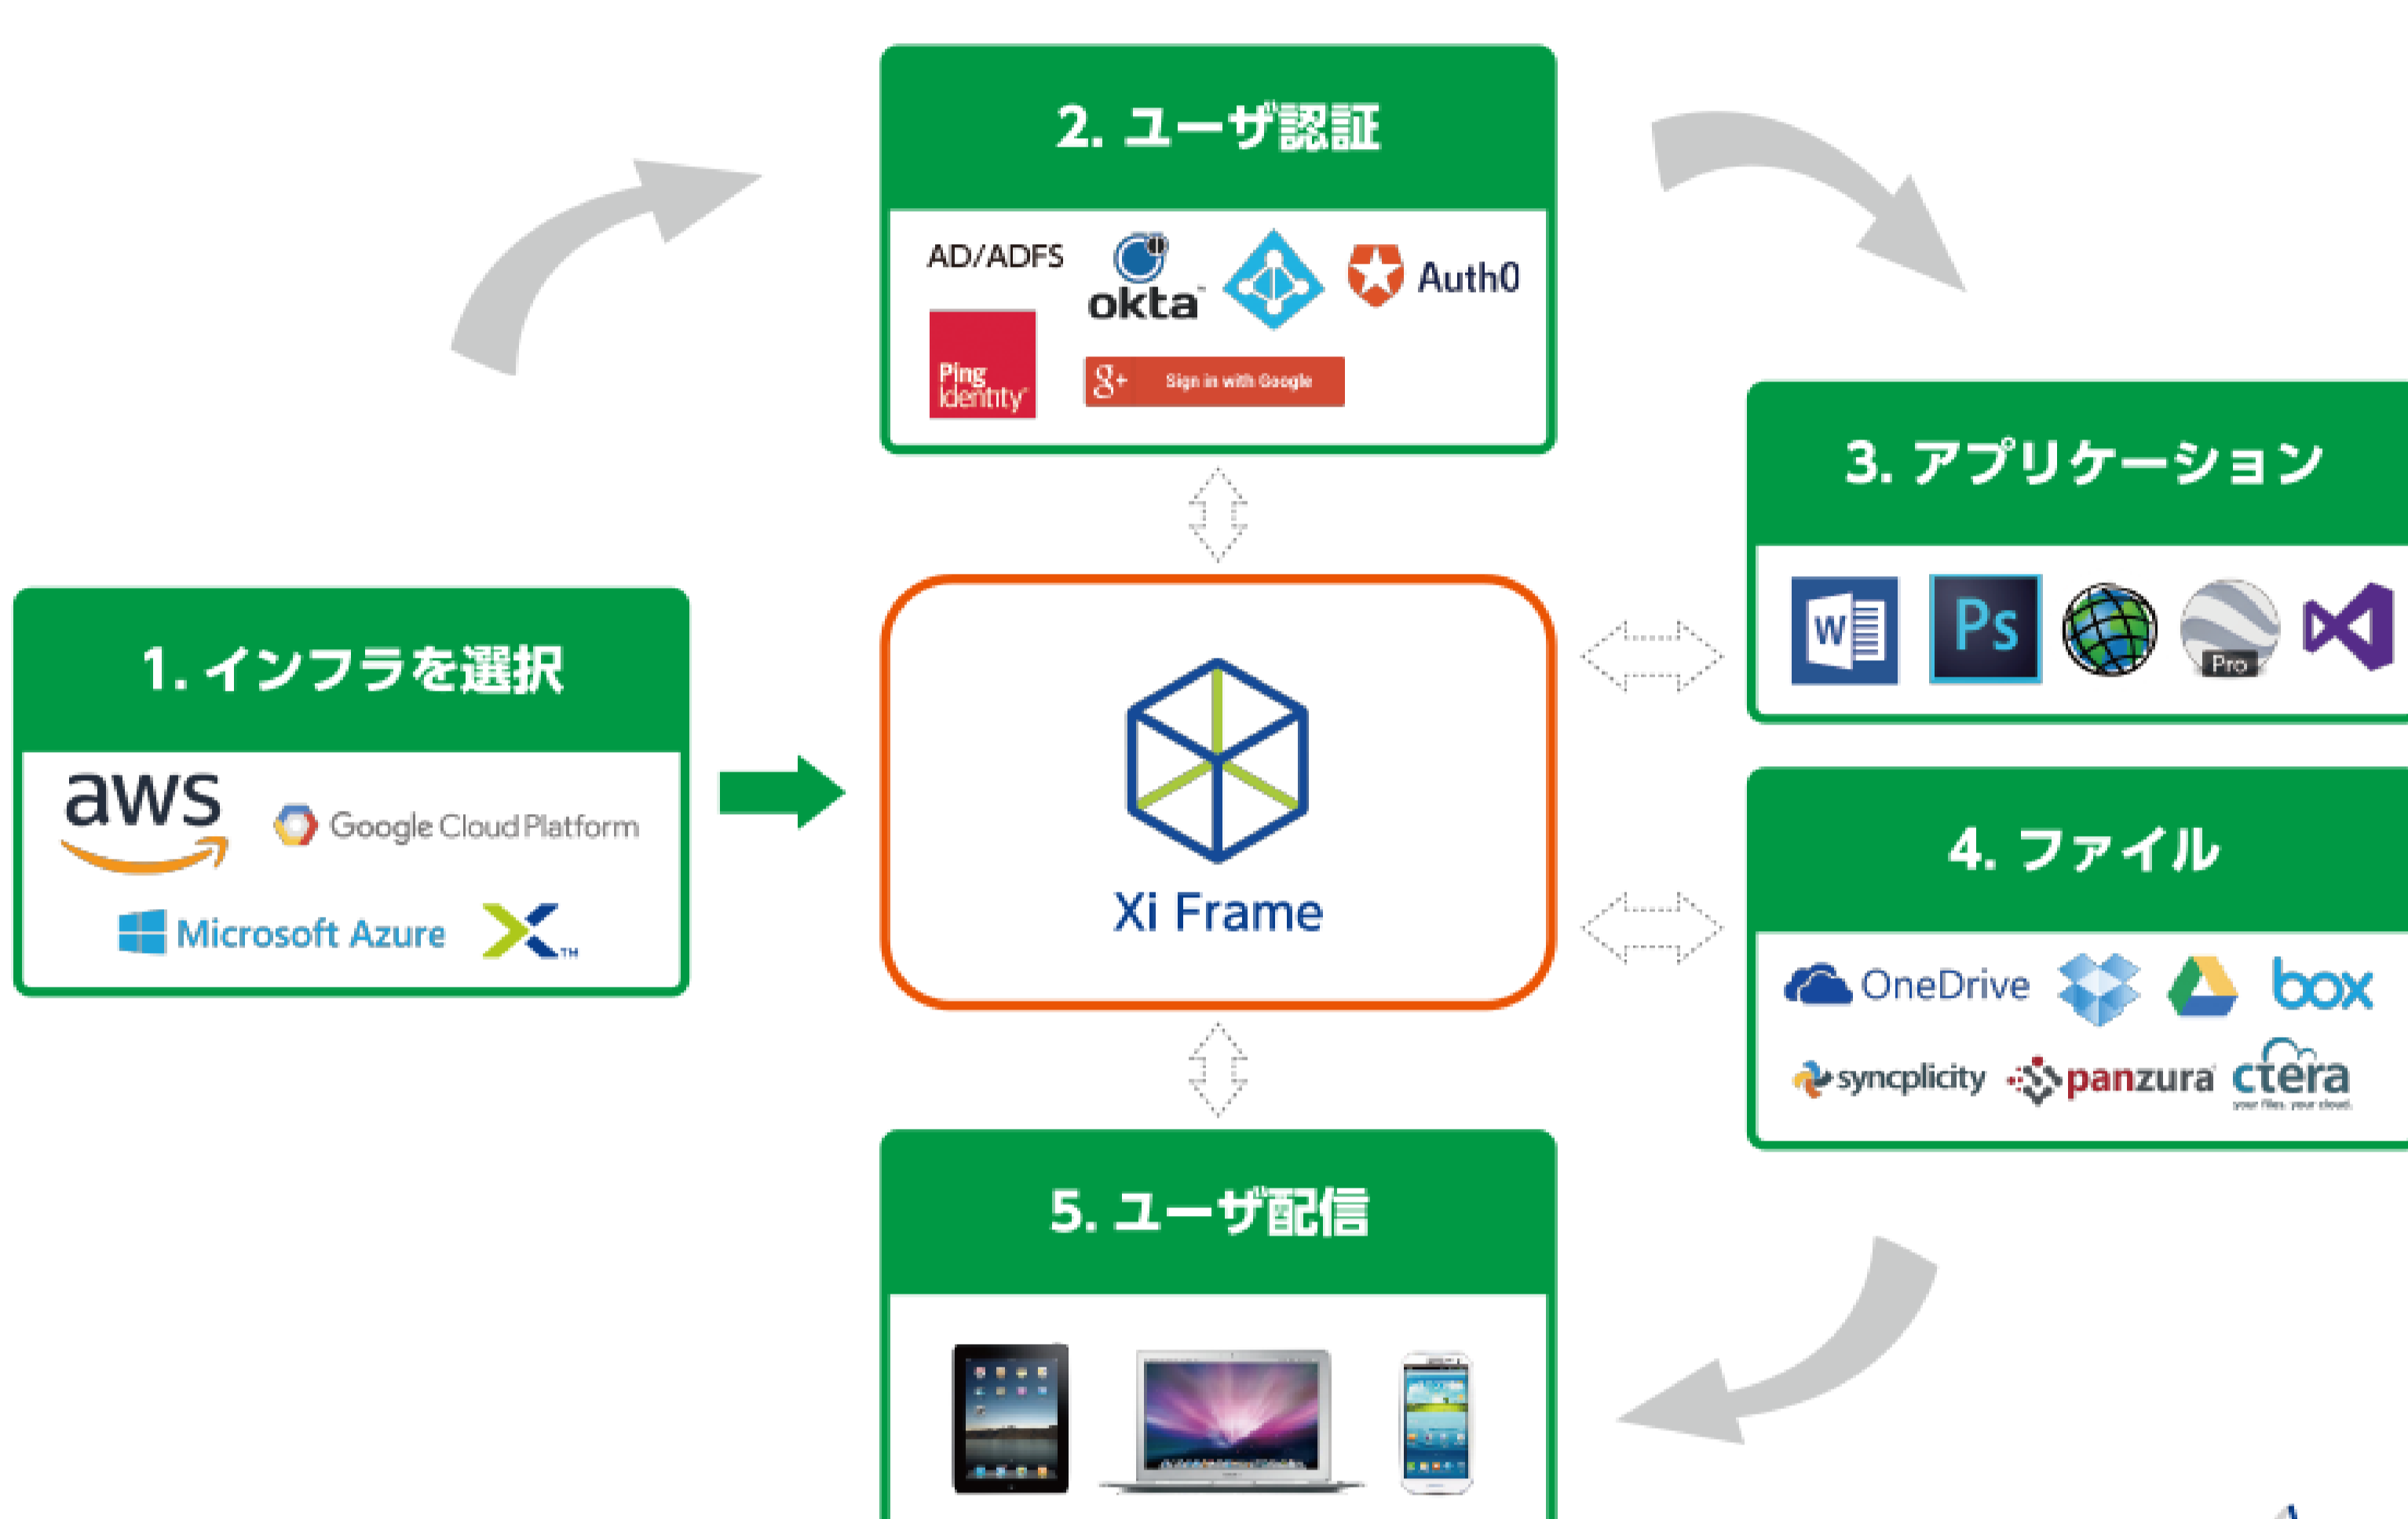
2. ユーザ認証

AD/ADFS

okta

Auth0

Ping Identity

Sign in with Google

3. アプリケーション

W

Ps

Pro

1. インフラを選択

aws

Google Cloud Platform

Microsoft Azure

Xi Frame

4. ファイル

OneDrive

box

syncplicity

panzura

ctera
your files. your cloud.

5. ユーザ配信